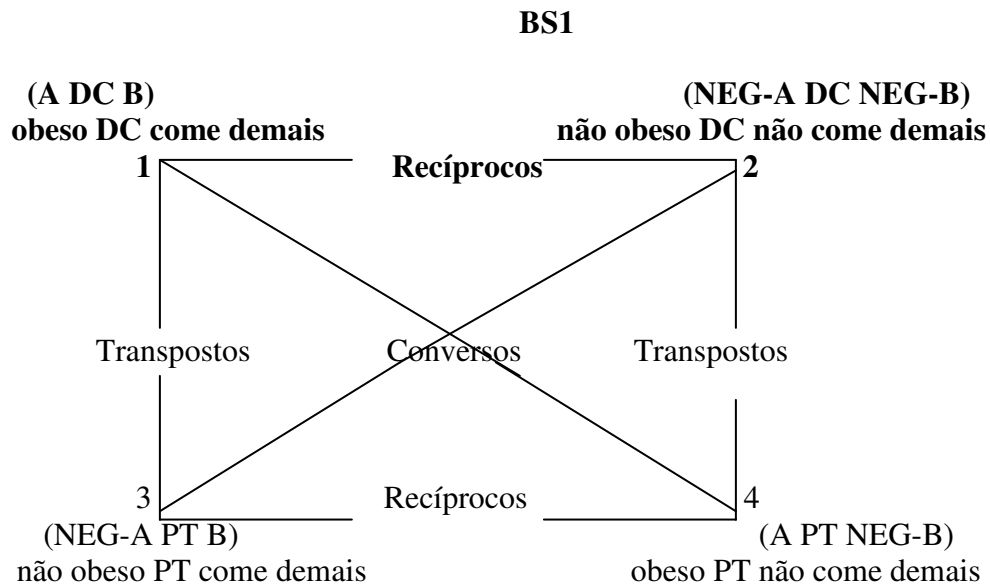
BS1

(A DC B)
obeso DC come demais

(NEG-A DC NEG-B)
não obeso DC não come demais

1

Recíprocos

2

Transpostos

Conversos

Transpostos

3

Recíprocos

4

(NEG-A PT B)
não obeso PT come demais

(A PT NEG-B)
obeso PT não come demais